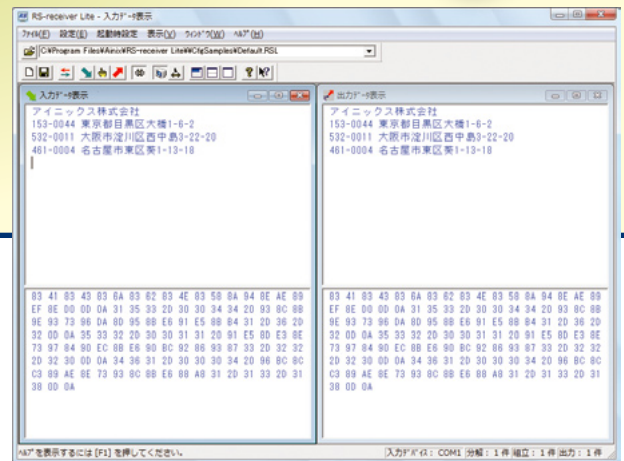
RS-receiver Lite - 入力ﾃﾞｰﾀ表示

ﾌｧｲﾙ(F) 設定(E) 起動時設定 表示(V) ｳｨﾝﾄﾞｳ(W) ﾍﾙﾌﾟ(H)

C:¥Program Files¥Ainix¥RS-receiver Lite¥CfgSamples¥Default.RSL

入力ﾃﾞｰﾀ表示

アイニックス株式会社
153-0044 東京都目黒区大橋1-6-2
532-0011 大阪市淀川区西中島3-22-20
461-0004 名古屋市東区葵1-13-18

83 41 83 43 83 6A 83 62 83 4E 83 58 8A 94 8E AE 89 EF 8E 90 0D 0A 31 35 33 2D 30 30 34 34 20 93 8C 8B 9E 93 73 96 DA 8D 95 8B E6 91 E5 8B B4 31 2D 36 2D 32 0D 0A 35 33 32 2D 30 30 31 31 20 91 E5 8D E3 8E 73 97 84 90 EC 8B E6 90 BC 92 86 93 87 33 2D 32 32 2D 32 30 0D 0A 34 36 31 2D 30 30 30 34 20 96 BC 8C C3 89 AE 8E 73 93 8C 8B E6 88 A8 31 2D 31 33 2D 31 38 0D 0A

出力ﾃﾞｰﾀ表示

アイニックス株式会社
153-0044 東京都目黒区大橋1-6-2
532-0011 大阪市淀川区西中島3-22-20
461-0004 名古屋市東区葵1-13-18

83 41 83 43 83 6A 83 62 83 4E 83 58 8A 94 8E AE 89 EF 8E 90 0D 0A 31 35 33 2D 30 30 34 34 20 93 8C 8B 9E 93 73 96 DA 8D 95 8B E6 91 E5 8B B4 31 2D 36 2D 32 0D 0A 35 33 32 2D 30 30 31 31 20 91 E5 8D E3 8E 73 97 84 90 EC 8B E6 90 BC 92 86 93 87 33 2D 32 32 2D 32 30 0D 0A 34 36 31 2D 30 30 30 34 20 96 BC 8C C3 89 AE 8E 73 93 8C 8B E6 88 A8 31 2D 31 33 2D 31 38 0D 0A

ﾍﾙﾌﾟを表示するには [F1] を押してください。 入力ﾃﾞﾊﾞｲｽ: COM1 分解: 1 件 組立: 1 件 出力: 1 件